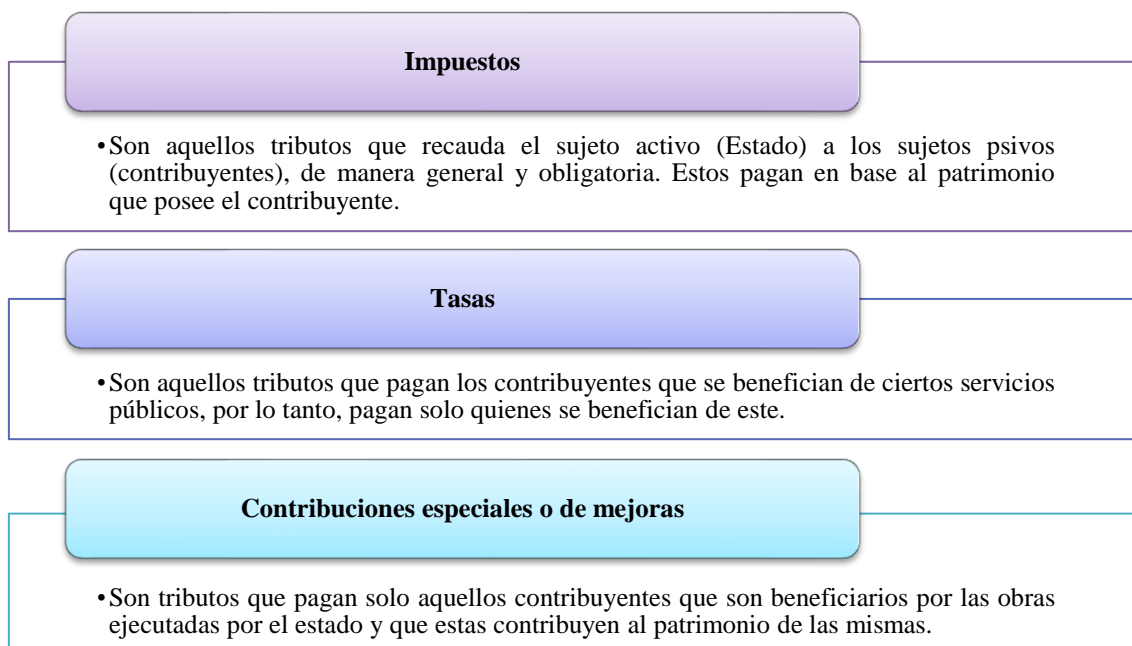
**Impuestos**

• Son aquellos tributos que recauda el sujeto activo (Estado) a los sujetos psivos (contribuyentes), de manera general y obligatoria. Estos pagan en base al patrimonio que posee el contribuyente.

**Tasas**

• Son aquellos tributos que pagan los contribuyentes que se benefician de ciertos servicios públicos, por lo tanto, pagan solo quienes se benefician de este.

**Contribuciones especiales o de mejoras**

• Son tributos que pagan solo aquellos contribuyentes que son beneficiarios por las obras ejecutadas por el estado y que estas contribuyen al patrimonio de las mismas.